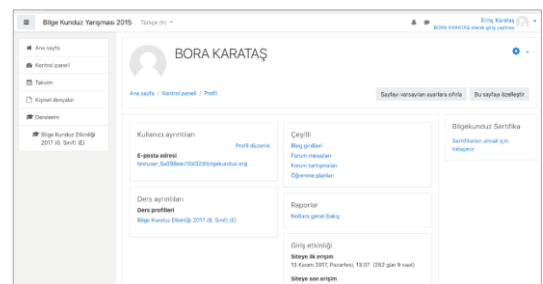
Bilge Kunduz Yarışması 2015 Türkçe (tr)

Erinç Karataş
BORA KARATAŞ olarak giriş yapılmış

Ana sayfa
Kontrol paneli
Takvim
Kişisel dosyalar
Derslerim
Bilge Kunduz Etkinliği 2017 (6. Sınıf) (E)

BORA KARATAŞ

Ana sayfa / Kontrol paneli / Profil

Sayfayı varsayılan ayarlara sıfırla
Bu sayfayı özelleştir

Kullanıcı ayrıntıları
Profili düzenle
E-posta adresi
testuser_5e09eec10d32@bilgekunduz.org

Ders ayrıntıları
Ders profilleri
Bilge Kunduz Etkinliği 2017 (6. Sınıf) (E)

Çeşitli
Blog girdileri
Forum mesajları
Forum tartışmaları
Öğrenme planları

Raporlar
Notlara genel bakış

Giriş etkinliği
Siteye ilk erişim
13 Kasım 2017, Pazartesi, 13:07 (252 gün 9 saat)
Siteye son erişim

Bilgekunduz Sertifika
Sertifikanızı almak için tıklayınız